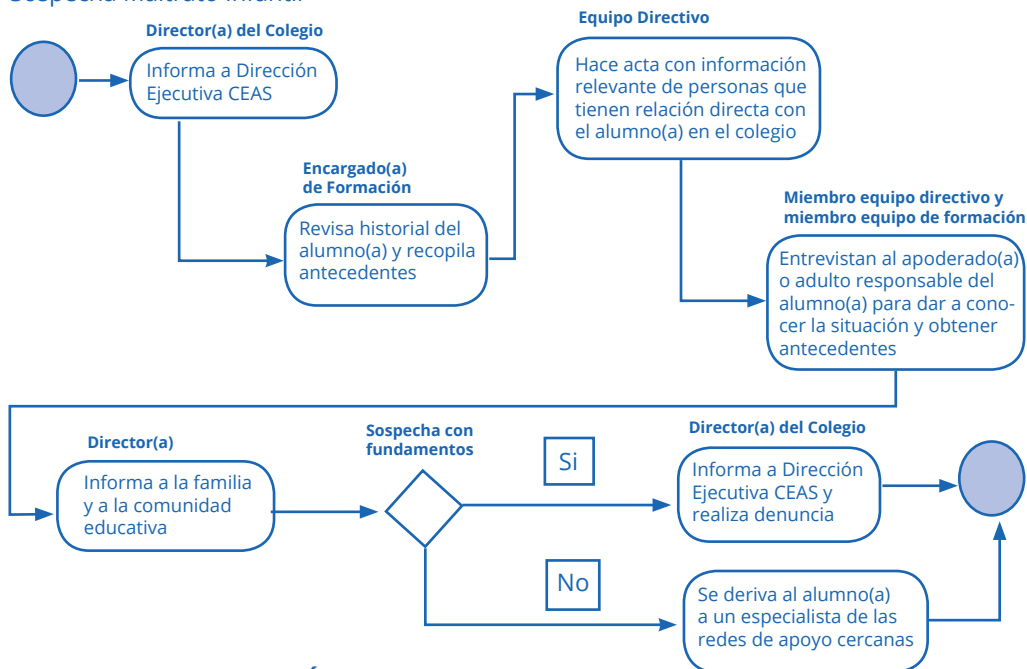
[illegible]

Director(a) del Colegio

Informa a Dirección Ejecutiva CEAS

Encargado(a) de Formación

Revisa historial del alumno(a) y recopila antecedentes

Equipo Directivo

Hace acta con información relevante de personas que tienen relación directa con el alumno(a) en el colegio

Miembro equipo directivo y miembro equipo de formación

Entrevistan al apoderado(a) o adulto responsable del alumno(a) para dar a conocer la situación y obtener antecedentes

Director(a)

Informa a la familia y a la comunidad educativa

Sospecha con fundamentos

Si

No

Director(a) del Colegio

Informa a Dirección Ejecutiva CEAS y realiza denuncia

Se deriva al alumno(a) a un especialista de las redes de apoyo cercanas